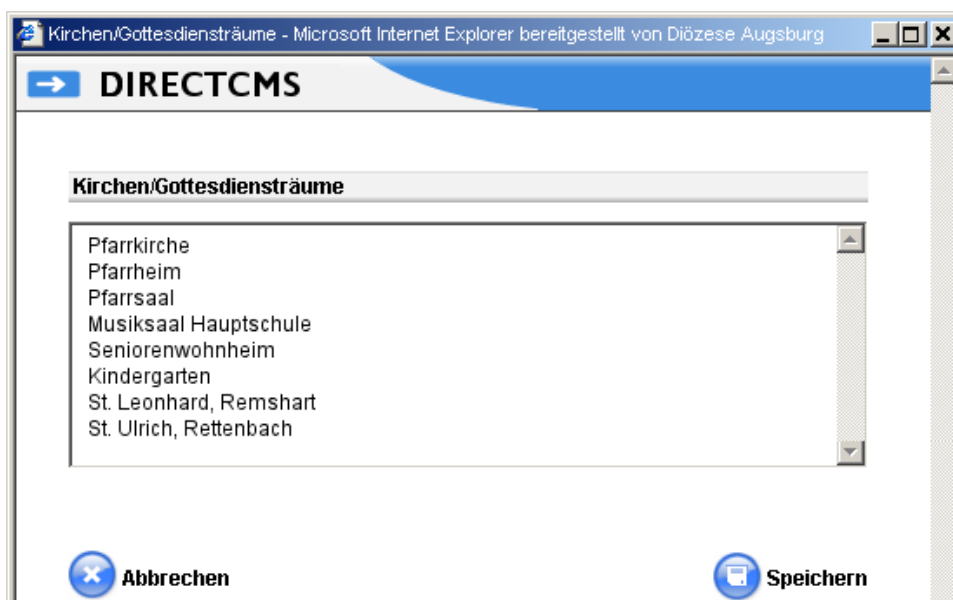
Kirchen/Gottesdiensträume - Microsoft Internet Explorer bereitgestellt von Diözese Augsburg

DIRECTCMS

Kirchen/Gottesdiensträume

Pfarrkirche
Pfarrheim
Pfarrsaal
Musiksaal Hauptschule
Seniorenwohnheim
Kindergarten
St. Leonhard, Remshart
St. Ulrich, Rettenbach

Abbrechen

Speichern